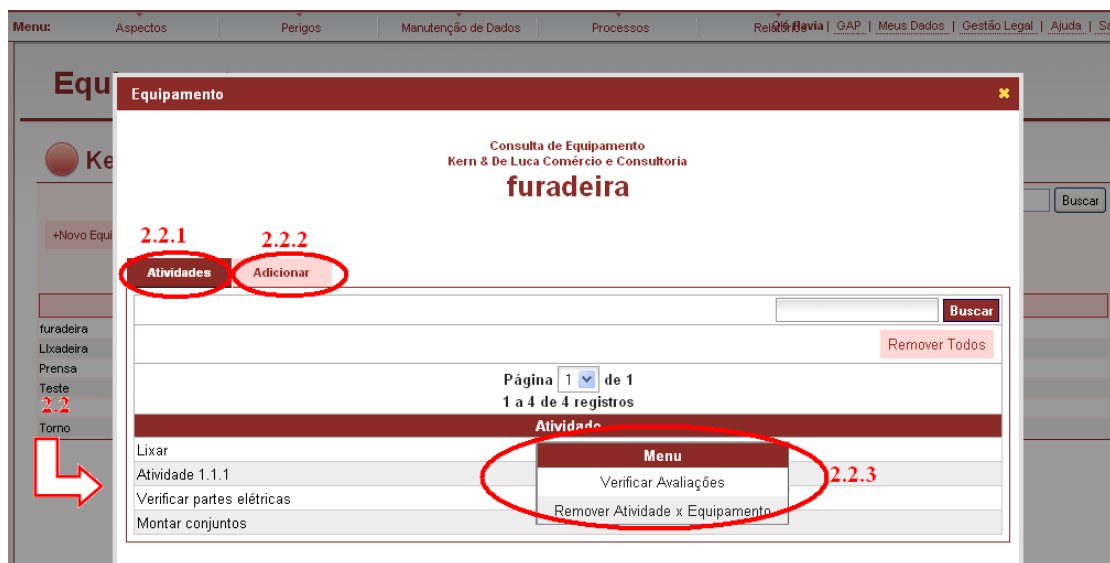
Menu: Aspectos Perigos Manutenção de Dados Processos Relatórios

QIS flavia | GAP | Meus Dados | Gestão Legal | Ajuda | Sa

Equi

Ke

Buscar

+Novo Equi

furadeira
LIxadeira
Prensa
Teste
2.2
Torno

Equipamento

Consulta de Equipamento
Kern & De Luca Comércio e Consultoria
furadeira

2.2.1
2.2.2

Atividades
Adicionar

Buscar

Remover Todos

Página 1 de 1
1 a 4 de 4 registros

Atividade

Lixar
Atividade 1.1.1
Verificar partes elétricas
Montar conjuntos

Menu
Verificar Avaliações
Remover Atividade x Equipamento

2.2.3